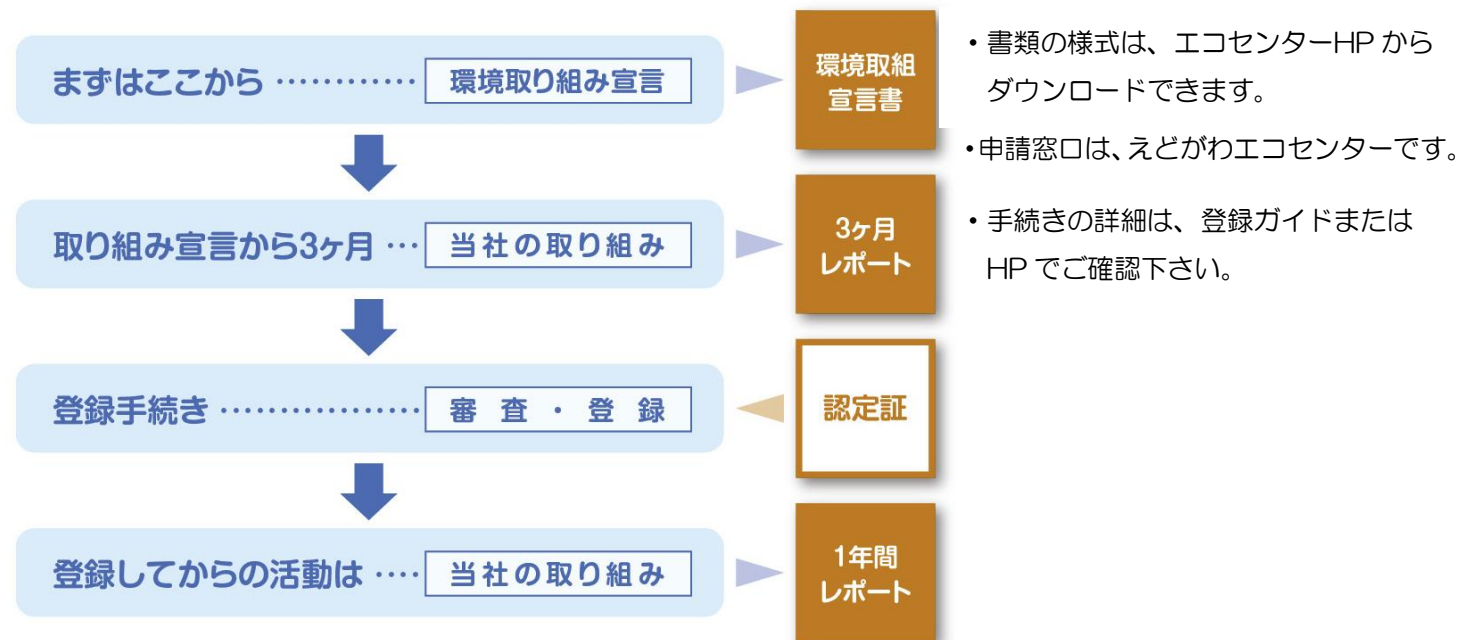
まずはここから …………… 環境取り組み宣言

環境取組宣言書

取り組み宣言から3ヶ月 … 当社の取り組み

3ヶ月レポート

登録手続き ………………… 審査・登録

認定証

登録してからの活動は …… 当社の取り組み

1年間レポート

・書類の様式は、エコセンターHP からダウンロードできます。

・申請窓口は、えどがわエコセンターです。

・手続きの詳細は、登録ガイドまたはHP でご確認下さい。